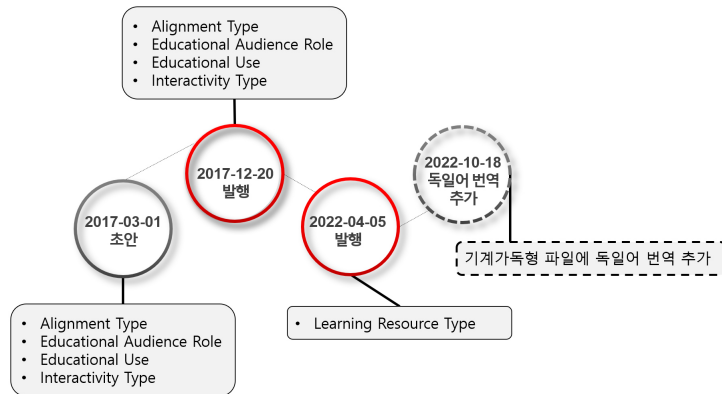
- Alignment Type
- Educational Audience Role
- Educational Use
- Interactivity Type

2017-12-20
발행

2022-10-18
독일어 번역
추가

2017-03-01
초안

2022-04-05
발행

기계가독형 파일에 독일어 번역 추가

- Alignment Type
- Educational Audience Role
- Educational Use
- Interactivity Type

- Learning Resource Type